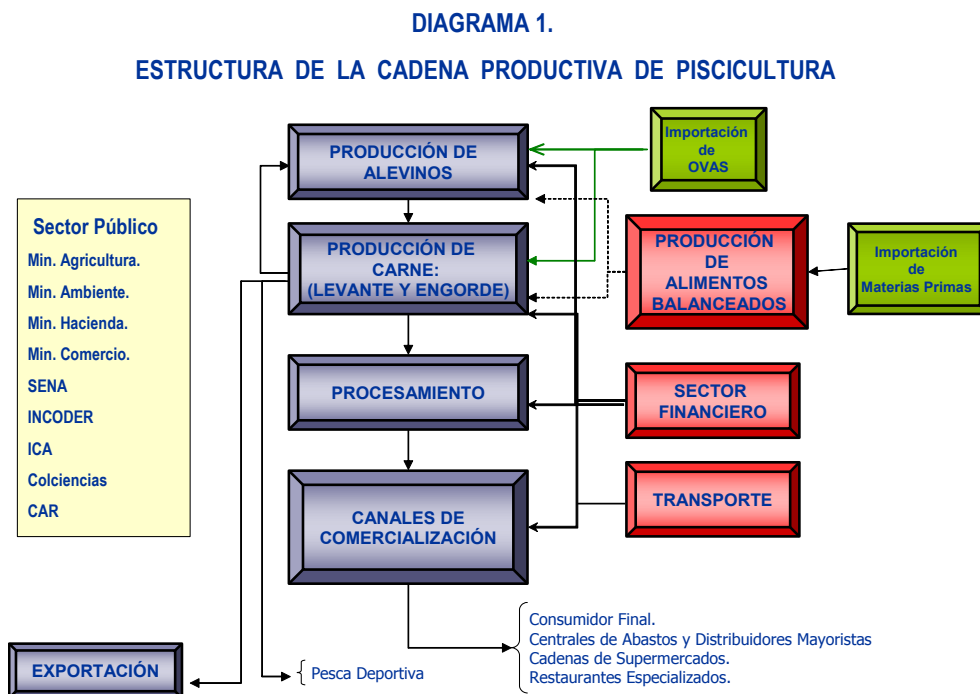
DIAGRAMA 1.

ESTRUCTURA DE LA CADENA PRODUCTIVA DE PISCICULTURA

PRODUCCIÓN DE ALEVINOS

PRODUCCIÓN DE CARNE: (LEVANTE Y ENGORDE)

PROCESAMIENTO

CANALES DE COMERCIALIZACIÓN

Importación de OVAS

PRODUCCIÓN DE ALIMENTOS BALANCEADOS

Importación de Materias Primas

SECTOR FINANCIERO

TRANSPORTE

Sector Público
Min. Agricultura.
Min. Ambiente.
Min. Hacienda.
Min. Comercio.
SENA
INCODER
ICA
Colciencias
CAR

Consumidor Final.
Centrales de Abastos y Distribuidores Mayoristas
Cadenas de Supermercados.
Restaurantes Especializados.

EXPORTACIÓN

Pesca Deportiva